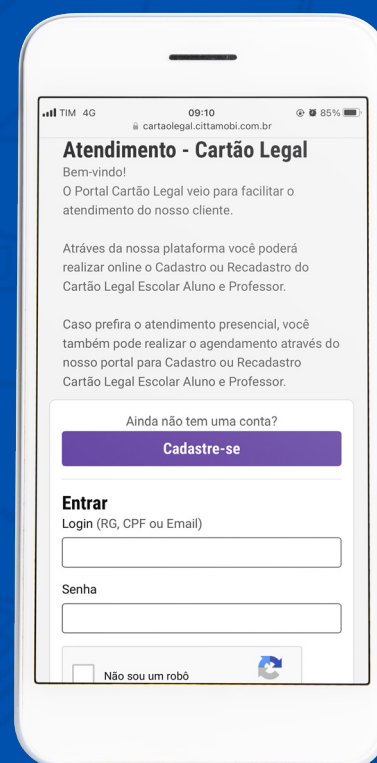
TIM 4G 09:10 85%
cartaolegal.cittamobi.com.br

Atendimento - Cartão Legal
Bem-vindo!
O Portal Cartão Legal veio para facilitar o atendimento do nosso cliente.

Atráves da nossa plataforma você poderá realizar online o Cadastro ou Recadastro do Cartão Legal Escolar Aluno e Professor.

Caso prefira o atendimento presencial, você também pode realizar o agendamento através do nosso portal para Cadastro ou Recadastro Cartão Legal Escolar Aluno e Professor.

Ainda não tem uma conta?
Cadastre-se

Entrar
Login (RG, CPF ou Email)

Senha

Não sou um robô